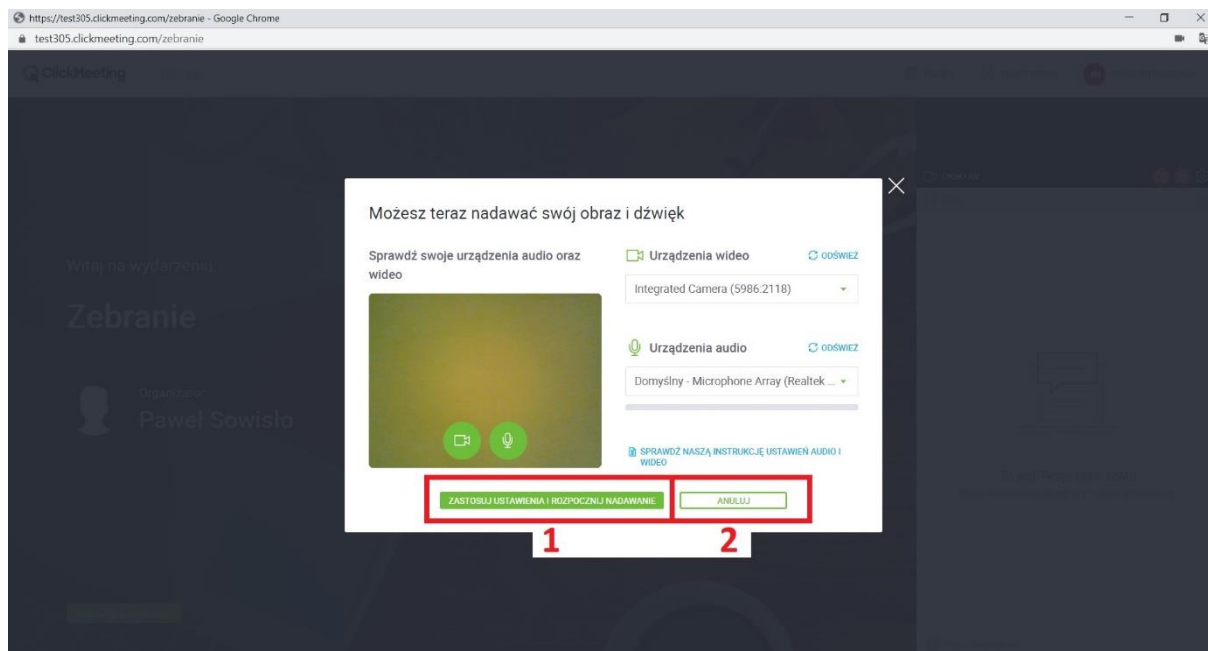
https://test305.clickmeeting.com/zebranie - Google Chrome
test305.clickmeeting.com/zebranie

ClickMeeting

Witaj na wydarzeniu

Zebranie

Organizator

Paweł Sowisło

Możesz teraz nadawać swój obraz i dźwięk

Sprawdź swoje urządzenia audio oraz wideo

Urządzenia wideo
ODŚWIEŻ
Integrated Camera (5986:2118)

Urządzenia audio
ODŚWIEŻ
Domyślny - Microphone Array (Realtek ...

SPRAWDŹ NASZĄ INSTRUKCJĘ USTAWIEŃ AUDIO I WIDEO

ZASTOSUJ USTAWIENIA I ROZPOCZNIJ NADAWANIE
ANULUJ

1
2